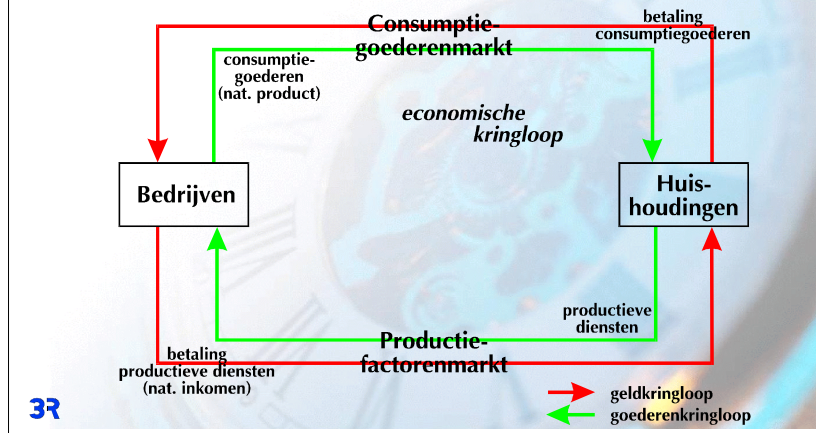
Consumptiegoederenmarkt

betaling consumptiegoederen

consumptiegoederen (nat. product)

economische kringloop

Bedrijven

Huishoudingen

productieve diensten

Productiefactorenmarkt

betaling productieve diensten (nat. inkomen)

3R

geldkringloop

goederenkringloop